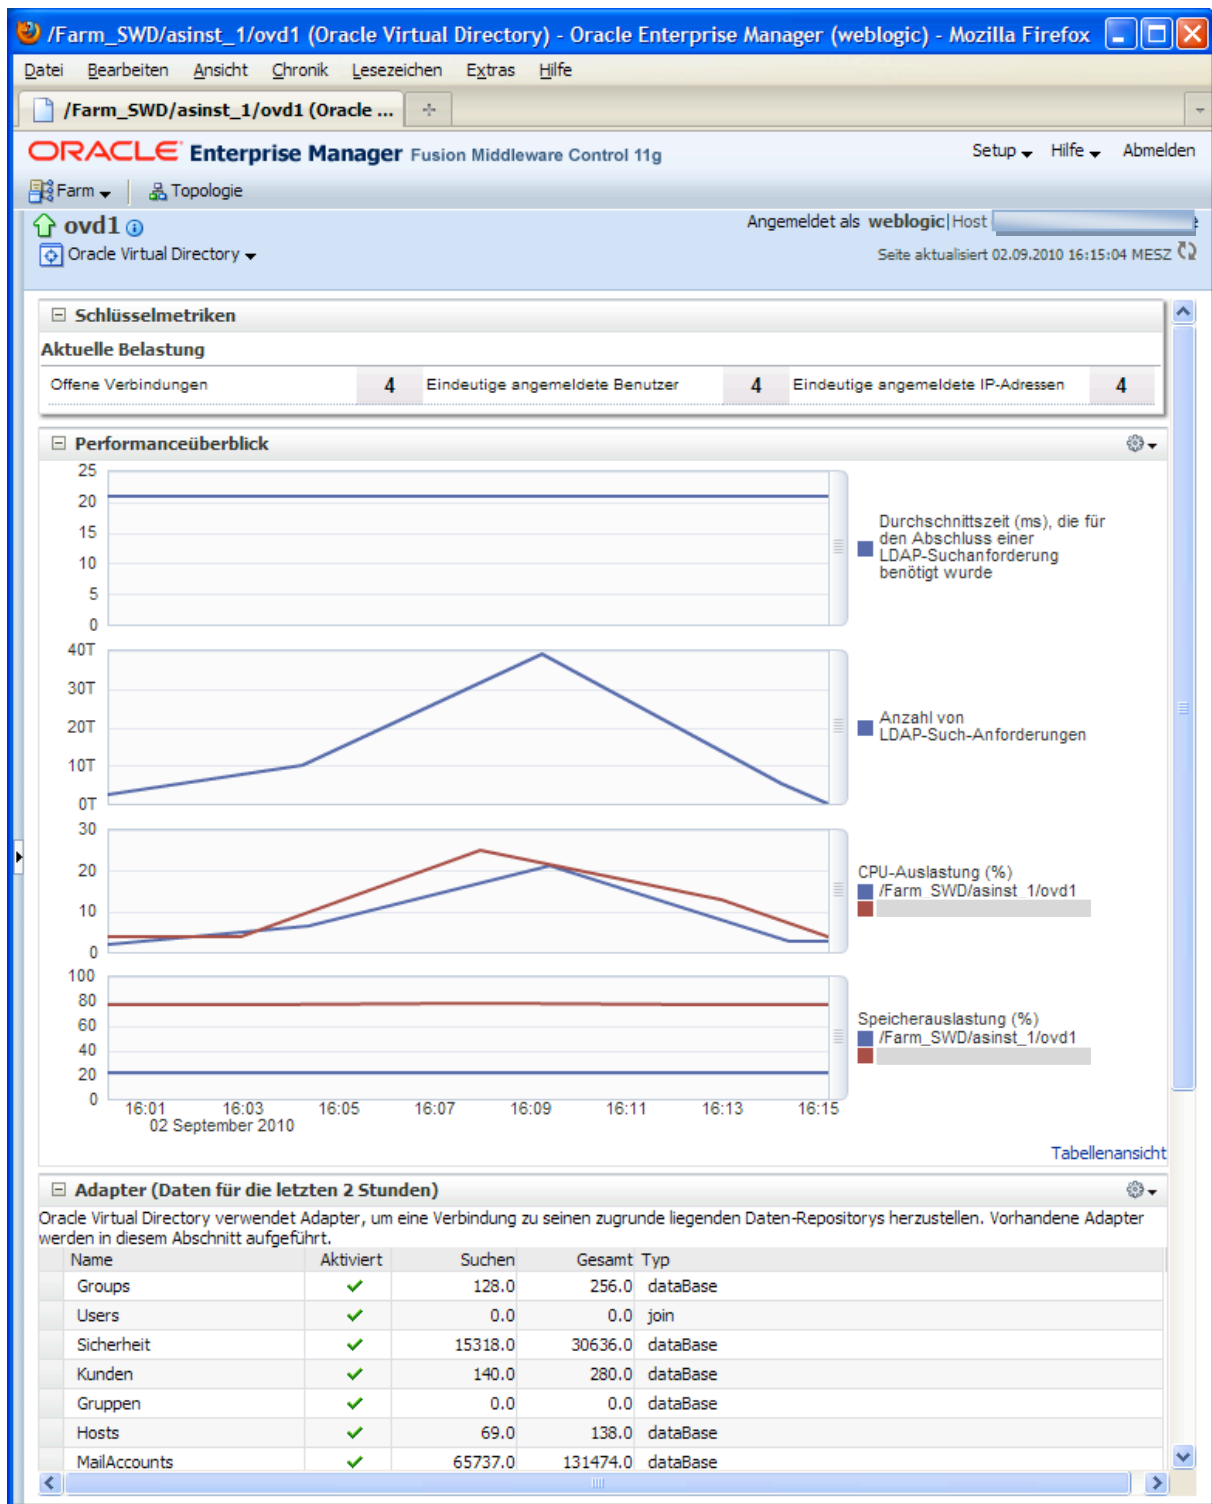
/Farm_SWD/asinst_1/ovd1 (Oracle Virtual Directory) - Oracle Enterprise Manager (weblogic) - Mozilla Firefox

Datei Bearbeiten Ansicht Chronik Lesezeichen Extras Hilfe

/Farm_SWD/asinst_1/ovd1 (Oracle ...

ORACLE Enterprise Manager Fusion Middleware Control 11g

Setup Hilfe Abmelden

Farm Topologie

ovd1
Oracle Virtual Directory

Angemeldet als weblogic | Host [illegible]
Seite aktualisiert 02.09.2010 16:15:04 MESZ

Schlüsselmetriken

Aktuelle Belastung

| Offene Verbindungen | 4 | Eindeutige angemeldete Benutzer | 4 | Eindeutige angemeldete IP-Adressen | 4 |
|---|---|---|---|---|---|

Performanceüberblick

25
20
15
10
5
0

Durchschnittszeit (ms), die für den Abschluss einer LDAP-Suchanforderung benötigt wurde

40T
30T
20T
10T
0T

Anzahl von LDAP-Such-Anforderungen

30
20
10
0

CPU-Auslastung (%)
/Farm_SWD/asinst_1/ovd1
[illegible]

100
80
60
40
20
0

Speicherauslastung (%)
/Farm_SWD/asinst_1/ovd1
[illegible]

16:01 16:03 16:05 16:07 16:09 16:11 16:13 16:15
02 September 2010

Tabellenansicht

Adapter (Daten für die letzten 2 Stunden)

Oracle Virtual Directory verwendet Adapter, um eine Verbindung zu seinen zugrunde liegenden Daten-Repositorys herzustellen. Vorhandene Adapter werden in diesem Abschnitt aufgeführt.

| Name | Aktiviert | Suchen | Gesamt | Typ |
|---|---|---|---|---|
| Groups | ✔ | 128.0 | 256.0 | dataBase |
| Users | ✔ | 0.0 | 0.0 | join |
| Sicherheit | ✔ | 15318.0 | 30636.0 | dataBase |
| Kunden | ✔ | 140.0 | 280.0 | dataBase |
| Gruppen | ✔ | 0.0 | 0.0 | dataBase |
| Hosts | ✔ | 69.0 | 138.0 | dataBase |
| MailAccounts | ✔ | 65737.0 | 131474.0 | dataBase |